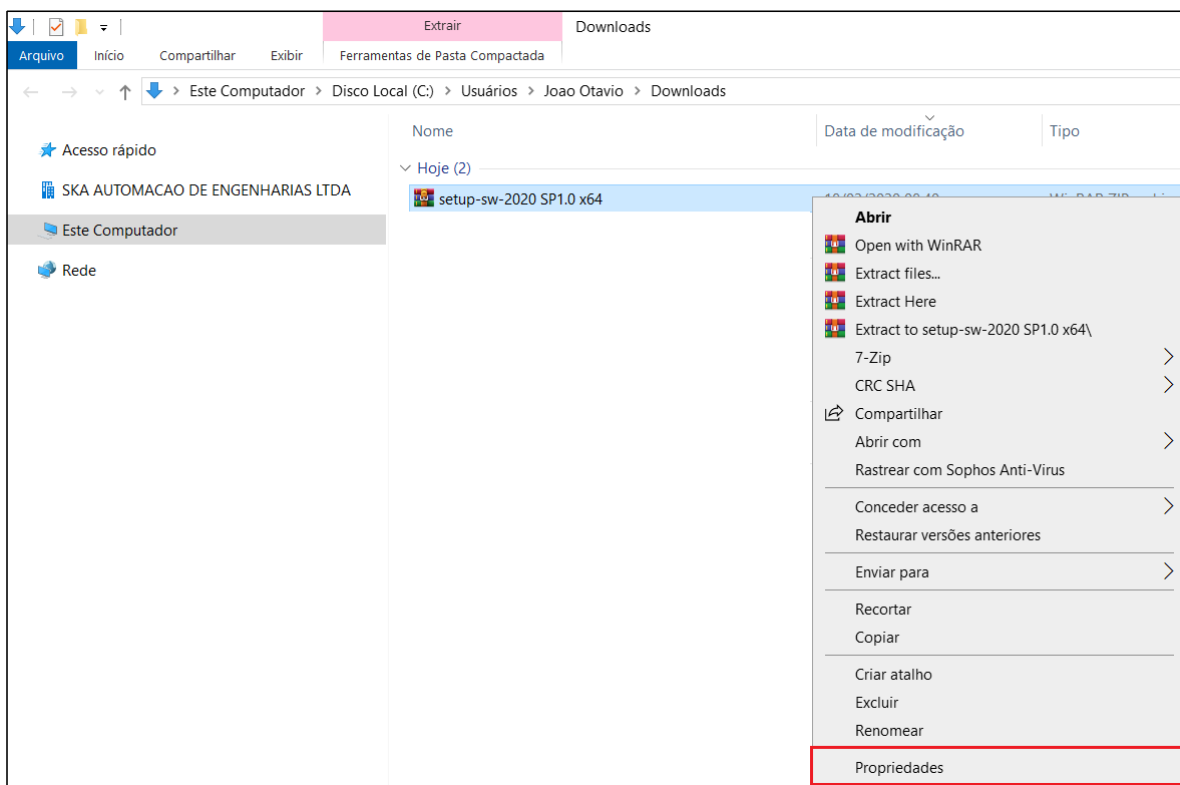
Extrair
Downloads
Arquivo
Início
Compartilhar
Exibir
Ferramentas de Pasta Compactada

Este Computador > Disco Local (C:) > Usuários > Joao Otavio > Downloads

Acesso rápido
SKA AUTOMACAO DE ENGENHARIAS LTDA
Este Computador
Rede

Nome
Data de modificação
Tipo

Hoje (2)
setup-sw-2020 SP1.0 x64
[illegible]
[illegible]

Abrir
Open with WinRAR
Extract files...
Extract Here
Extract to setup-sw-2020 SP1.0 x64\
7-Zip
CRC SHA
Compartilhar
Abrir com
Rastrear com Sophos Anti-Virus
Conceder acesso a
Restaurar versões anteriores
Enviar para
Recortar
Copiar
Criar atalho
Excluir
Renomear
Propriedades